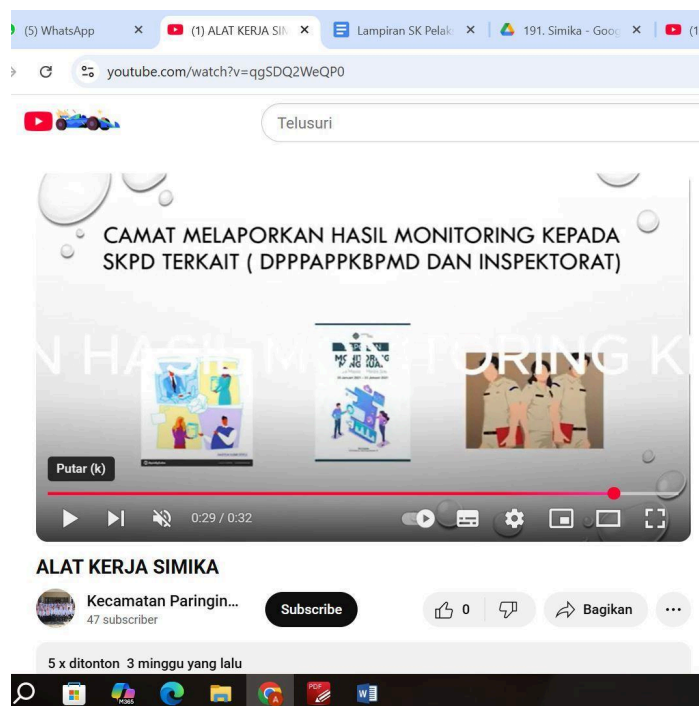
(5) WhatsApp ×
(1) ALAT KERJA SIN ×
Lampiran SK Pelak ×
191. Simika - Goog ×
(1

youtube.com/watch?v=qgSDQ2WeQP0

Telusuri

CAMAT MELAPORKAN HASIL MONITORING KEPADA SKPD TERKAIT ( DPPPAPPKBPMD DAN INSPEKTORAT)

N HASIL MONITORING K

Putar (k)

0:29 / 0:32

ALAT KERJA SIMIKA

Kecamatan Paringin...
47 subscriber

Subscribe

0

Bagikan

5 x ditonton 3 minggu yang lalu